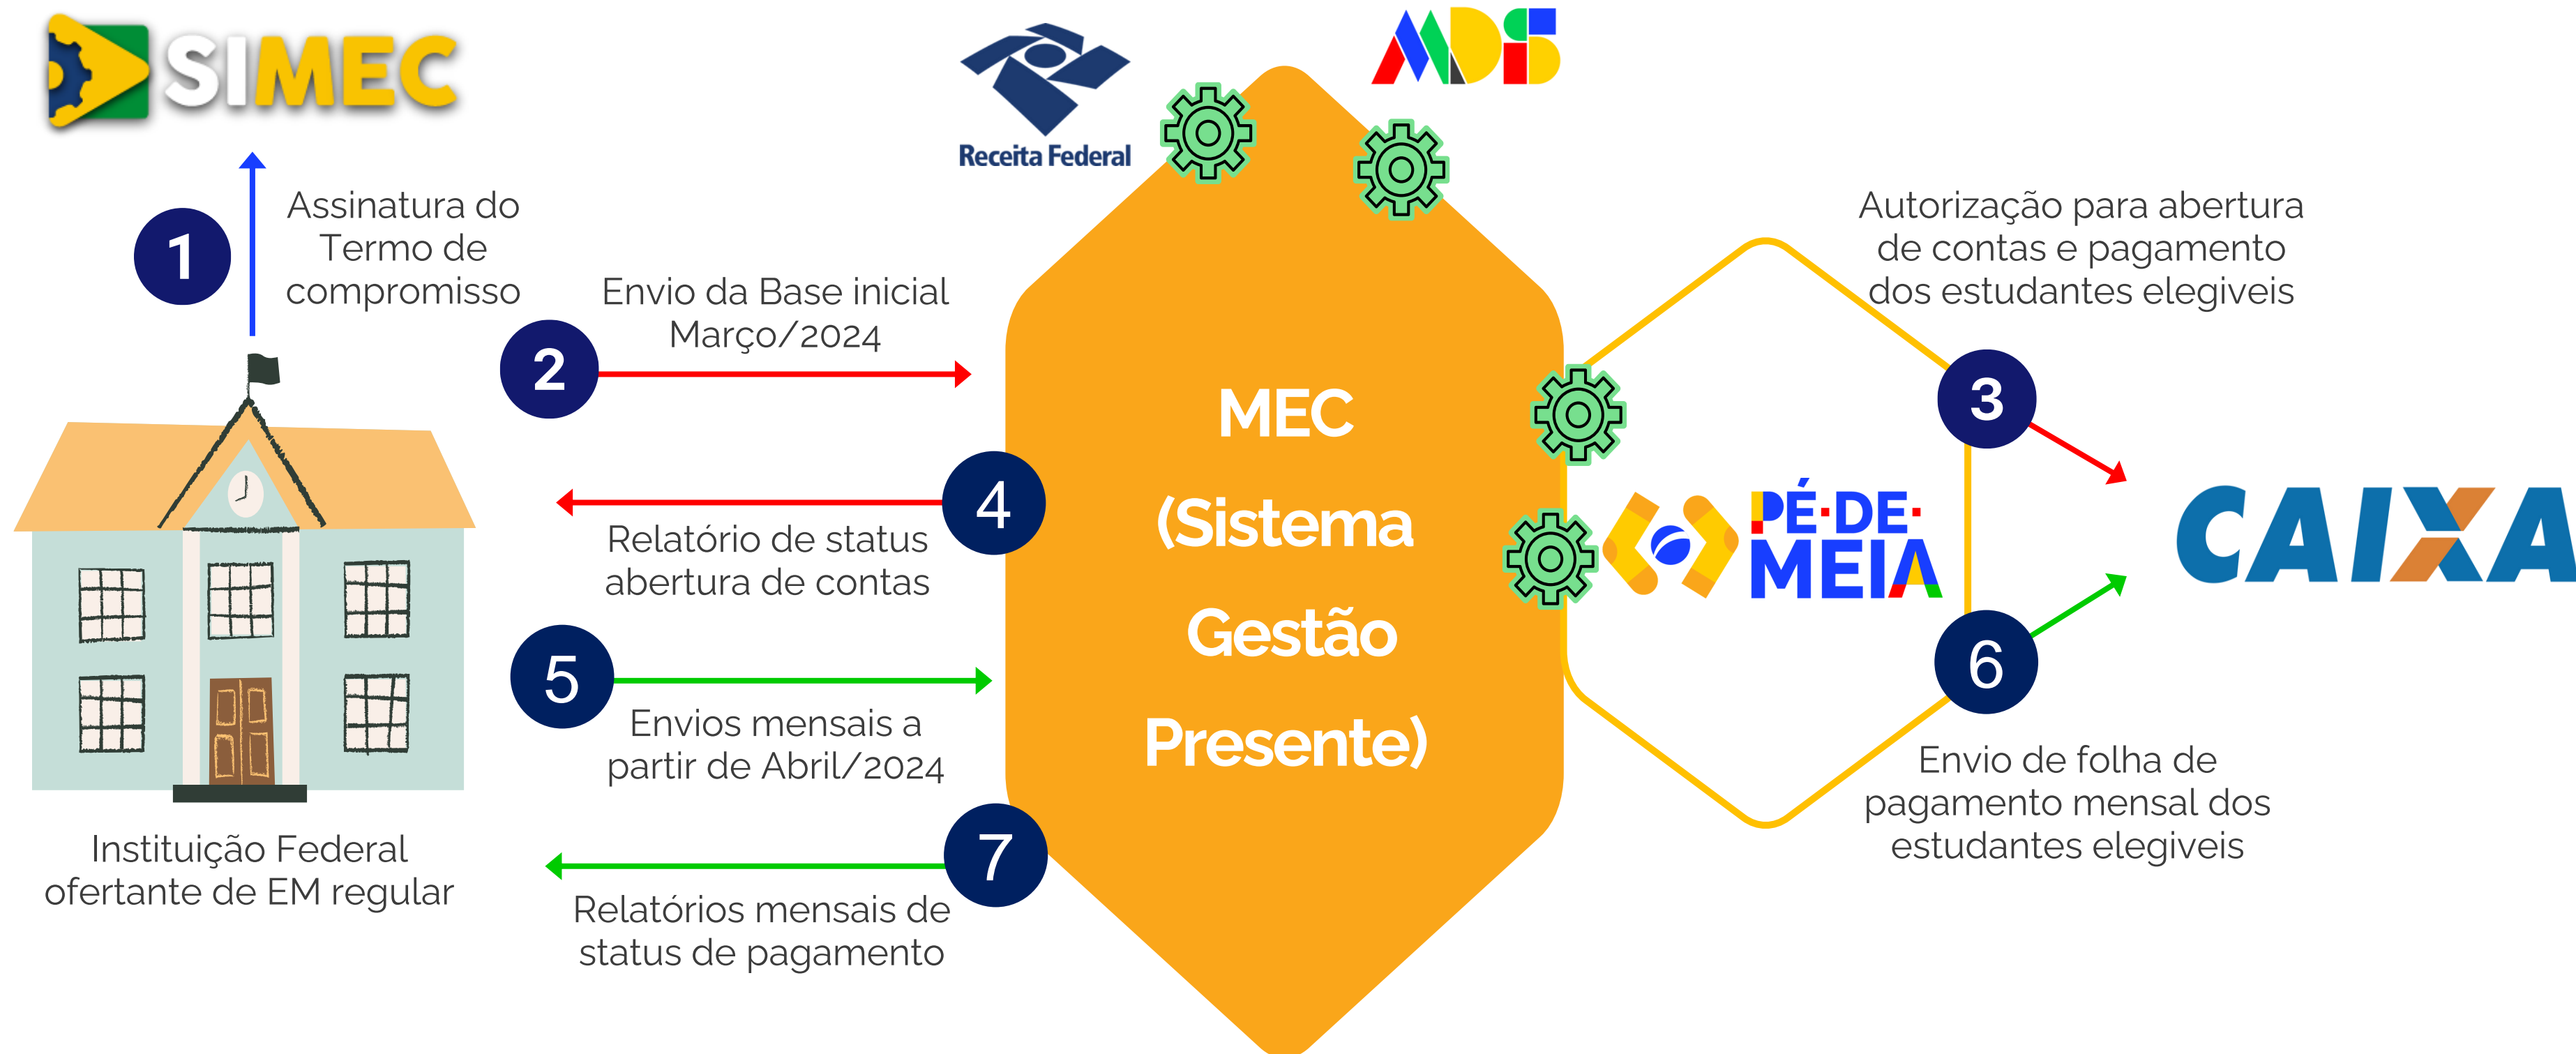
SIMEC

Receita Federal

MDS

1

Assinatura do Termo de compromisso

2

Envio da Base inicial Março/2024

MEC (Sistema Gestão Presente)

4

Relatório de status abertura de contas

5

Envios mensais a partir de Abril/2024

7

Relatórios mensais de status de pagamento

Instituição Federal ofertante de EM regular

Autorização para abertura de contas e pagamento dos estudantes elegiveis

3

PÉ-DE-MEIA

CAIXA

6

Envio de folha de pagamento mensal dos estudantes elegiveis